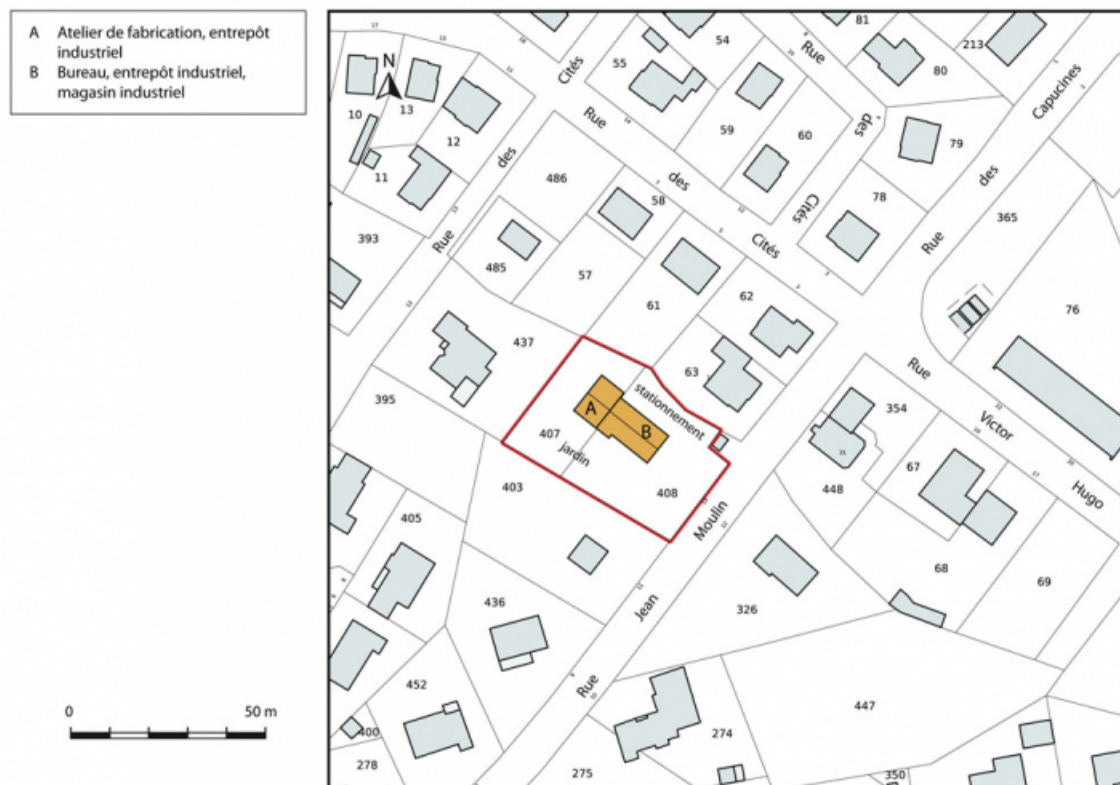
A Atelier de fabrication, entrepôt industriel
B Bureau, entrepôt industriel, magasin industriel

0 50 m

N

81
213
54
55
Rue
80
Cités
des
Capucines
Rue
59
60
79
10
13
12
des
Cités
11
486
des
78
58
des
365
Cités
393
Rue
Rue
485
57
62
61
76
437
63
stationnement
Rue
395
A
354
B
407
Victor
jardin
67
448
408
Hugo
403
Moulin
405
68
69
436
Jean
326
452
447
Rue
400
274
278
275
350